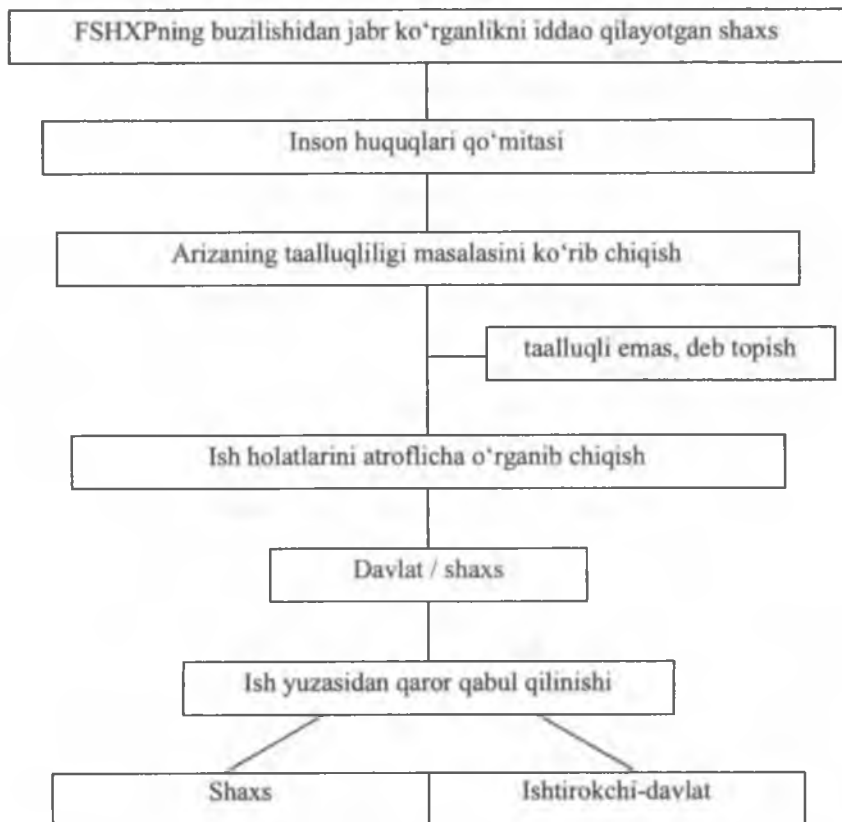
FSHXPning buzilishidan jabr ko‘rganlikni iddao qilayotgan shaxs

Inson huquqlari qo‘mitasi

Arizaning taalluqliligi masalasini ko‘rib chiqish

taalluqli emas, deb topish

Ish holatlarini atroflicha o‘rganib chiqish

Davlat / shaxs

Ish yuzasidan qaror qabul qilinishi

Shaxs

Ishtirokchi-davlat